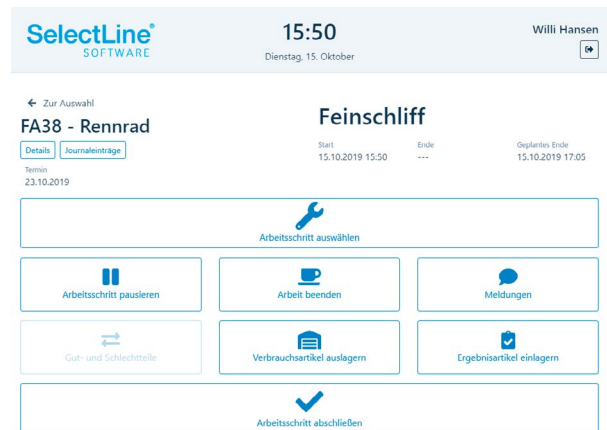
SelectLine®
SOFTWARE

15:50
Dienstag, 15. Oktober

Willi Hansen

← Zur Auswahl
FA38 - Rennrad
Details Journaleinträge
Termin
23.10.2019

Feinschliff
Start
15.10.2019 15:50
Ende
---
Geplantes Ende
15.10.2019 17:05

Arbeitsschritt auswählen

Arbeitsschritt pausieren

Arbeit beenden

Meldungen

Gut- und Schlechtteile

Verbrauchsartikel auslagern

Ergebnisartikel einlagern

Arbeitsschritt abschließen